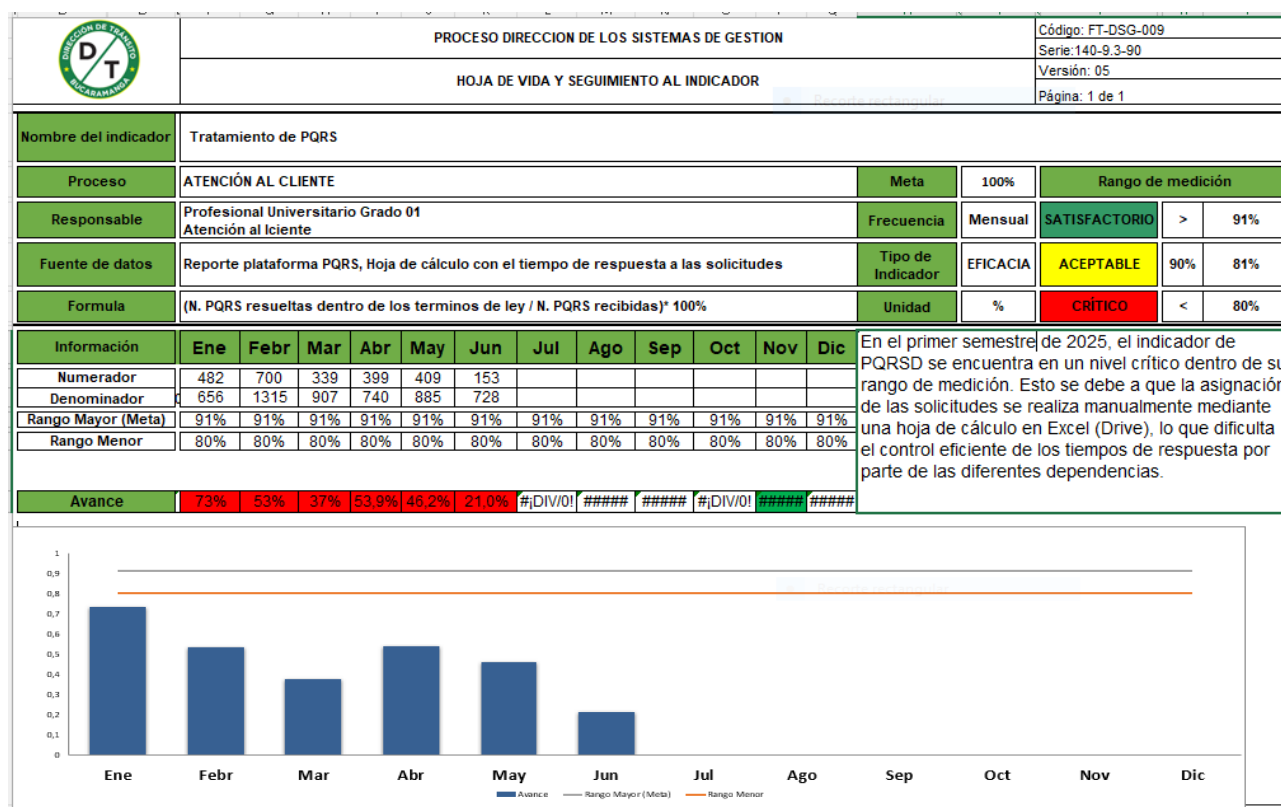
DIRECCIÓN DE TRÁNSITO
D T
BUCARAMANGA

PROCESO DIRECCION DE LOS SISTEMAS DE GESTION

HOJA DE VIDA Y SEGUIMIENTO AL INDICADOR

Código: FT-DSG-009
Serie:140-9.3-90
Versión: 05
Página: 1 de 1

Recorte rectangular

| Nombre del indicador | Tratamiento de PQRS | | | | | |
|---|---|---|---|---|---|---|
| Proceso | ATENCIÓN AL CLIENTE | Meta | 100% | Rango de medición | | |
| Responsable | Profesional Universitario Grado 01 Atención al lciente | Frecuencia | Mensual | SATISFACTORIO | > | 91% |
| Fuente de datos | Reporte plataforma PQRS, Hoja de cálculo con el tiempo de respuesta a las solicitudes | Tipo de Indicador | EFICACIA | ACEPTABLE | 90% | 81% |
| Formula | (N. PQRS resueltas dentro de los terminos de ley / N. PQRS recibidas)* 100% | Unidad | % | CRÍTICO | < | 80% |

| Información | Ene | Febr | Mar | Abr | May | Jun | Jul | Ago | Sep | Oct | Nov | Dic |
|---|---|---|---|---|---|---|---|---|---|---|---|---|
| Numerador | 482 | 700 | 339 | 399 | 409 | 153 | | | | | | |
| Denominador | 656 | 1315 | 907 | 740 | 885 | 728 | | | | | | |
| Rango Mayor (Meta) | 91% | 91% | 91% | 91% | 91% | 91% | 91% | 91% | 91% | 91% | 91% | 91% |
| Rango Menor | 80% | 80% | 80% | 80% | 80% | 80% | 80% | 80% | 80% | 80% | 80% | 80% |
| Avance | 73% | 53% | 37% | 53,9% | 46,2% | 21,0% | #¡DIV/0! | ##### | ##### | #¡DIV/0! | ##### | ##### |

En el primer semestre de 2025, el indicador de PQRSD se encuentra en un nivel crítico dentro de su rango de medición. Esto se debe a que la asignación de las solicitudes se realiza manualmente mediante una hoja de cálculo en Excel (Drive), lo que dificulta el control eficiente de los tiempos de respuesta por parte de las diferentes dependencias.

Recorte rectangular

1
0,9
0,8
0,7
0,6
0,5
0,4
0,3
0,2
0,1
0

Ene Febr Mar Abr May Jun Jul Ago Sep Oct Nov Dic

Avance — Rango Mayor (Meta) — Rango Menor